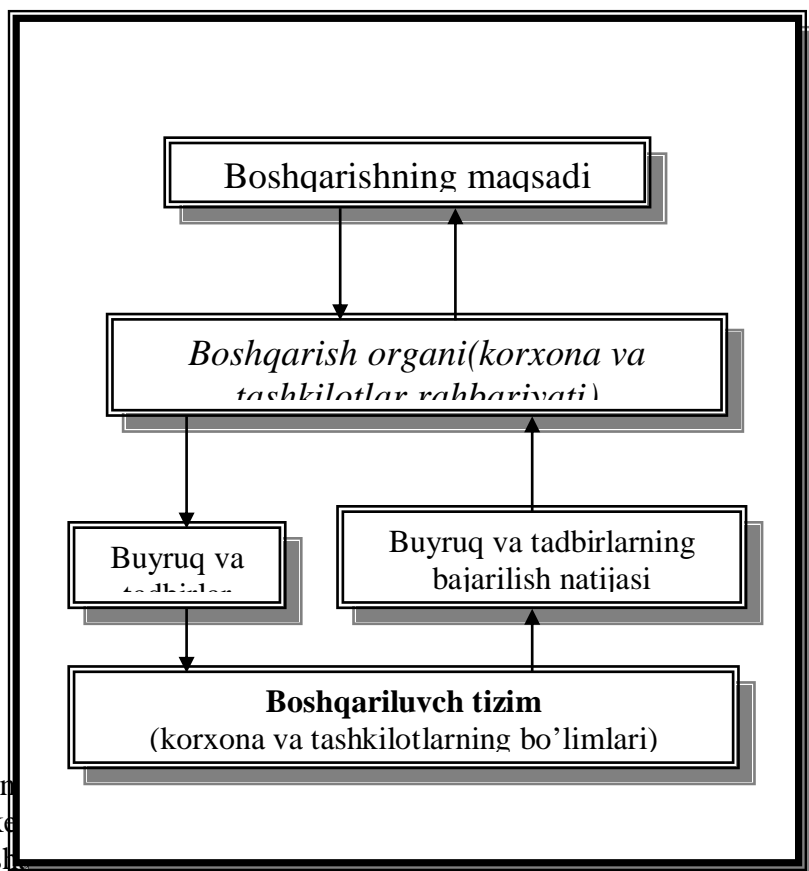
Boshqarishning maqsadi

*Boshqarish organi(korxona va tashkilotlar rahbariyati)*

Buyruq va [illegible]

Buyruq va tadbirlarning bajarilish natijasi

**Boshqariluvch tizim**
(korxona va tashkilotlarning bo'limlari)

n
ke
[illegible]